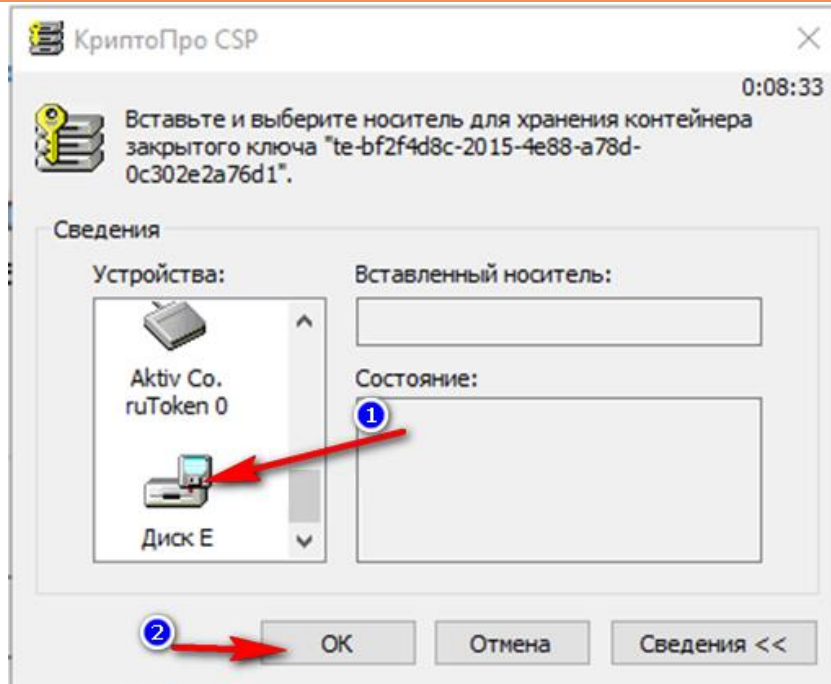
КриптоПро CSP

0:08:33

Вставьте и выберите носитель для хранения контейнера закрытого ключа "te-bf2f4d8c-2015-4e88-a78d-0c302e2a76d1".

Сведения

Устройства:

Aktiv Co. ruToken 0

Диск E

Вставленный носитель:

Состояние:

1

2

OK

Отмена

Сведения <<